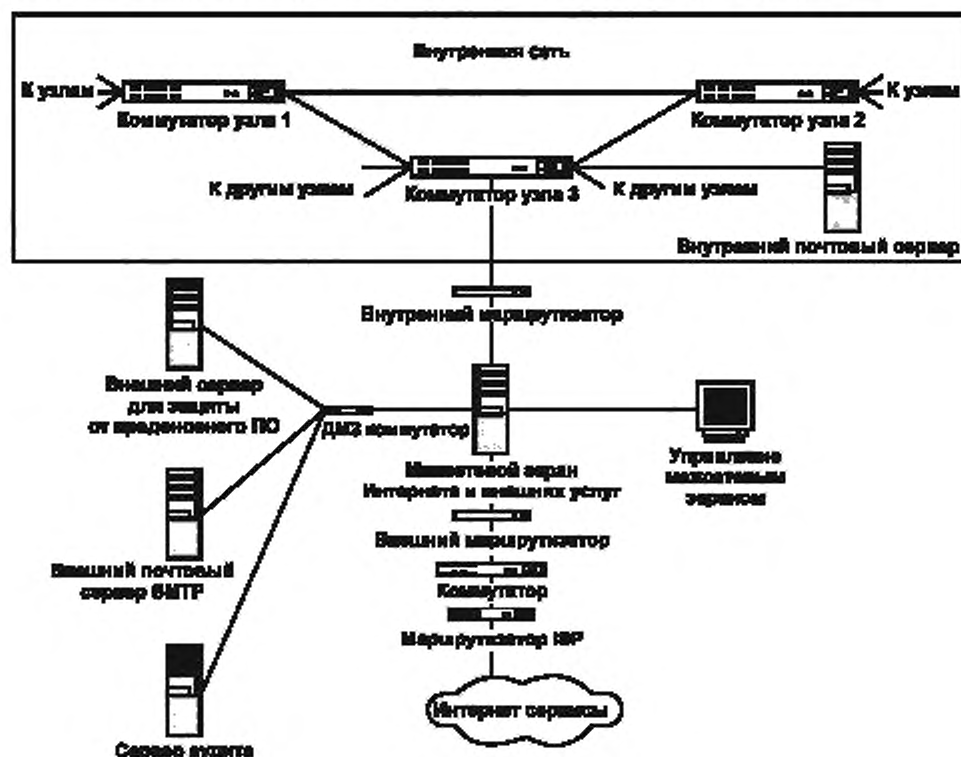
Внутренняя сеть

К узлам

Коммутатор узла 1

К узлам

Коммутатор узла 2

К другим узлам

Коммутатор узла 3

К другим узлам

Внутренний почтовый сервер

Внутренний маршрутизатор

Внешний сервер для защиты от вредоносного ПО

DMZ коммутатор

Межсетевой экран Интернета и внешних услуг

Управление межсетевым экраном

Внешний маршрутизатор

Внешний почтовый сервер SMTP

Коммутатор

Маршрутизатор ISP

Интернет сервисы

Сервер аудита